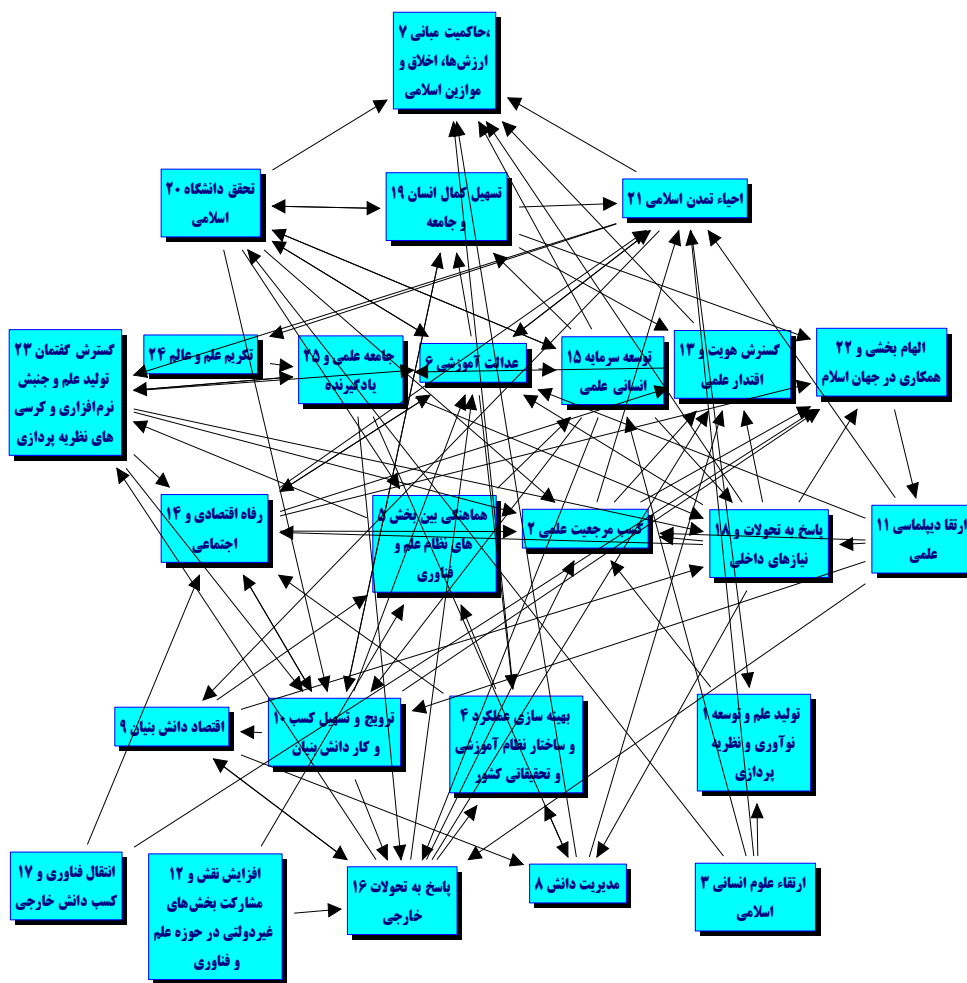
۷ حاکمیت مبانی، ارزش‌ها، اخلاق و موازین اسلامی

۲۰ تحقق دانشگاه اسلامی

۱۹ تسهیل کمال انسان و جامعه

۲۱ احیاء تمدن اسلامی

۲۳ گسترش گفتمان تولید علم و جنبش نرم‌افزاری و کرسی های نظریه پردازی

۲۴ تکریم علم و عالم

۲۵ جامعه علمی و یادگیرنده

۶ عدالت آموزشی

۱۵ توسعه سرمایه انسانی علمی

۱۳ گسترش هویت و اقتدار علمی

۲۲ الهام بخشی و همکاری در جهان اسلام

۱۴ رفاه اقتصادی و اجتماعی

۵ هماهنگی بین بخش های نظام علم و فناوری

۲ کسب مرجعیت علمی

۱۸ پاسخ به تحولات و نیازهای داخلی

۱۱ ارتقا دیپلماسی علمی

۹ اقتصاد دانش بنیان

۱۰ ترویج و تسهیل کسب و کار دانش بنیان

۴ بهینه سازی عملکرد و ساختار نظام آموزشی و تحقیقاتی کشور

۱ تولید علم و توسعه نوآوری و نظریه پردازی

۱۷ انتقال فناوری و کسب دانش خارجی

۱۲ افزایش نقش و مشارکت بخش‌های غیردولتی در حوزه علم و فناوری

۱۶ پاسخ به تحولات خارجی

۸ مدیریت دانش

۳ ارتقاء علوم انسانی اسلامی